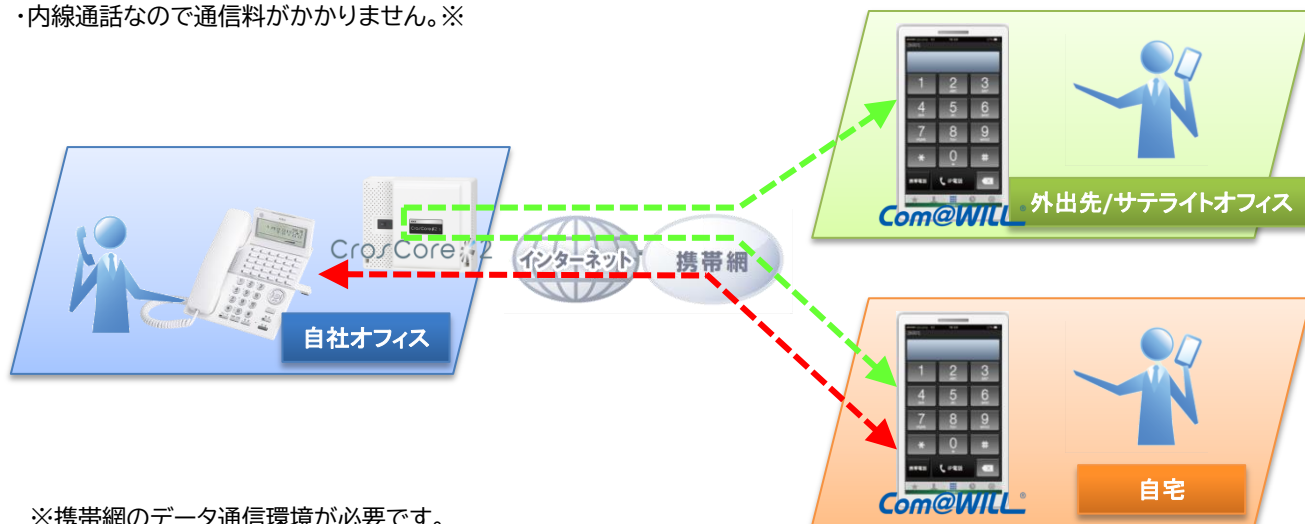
・内線通話なので通信料がかかりません。※

CrosCore2

インターネット

携帯網

自社オフィス

1 2 3
4 5 6
7 8 9
＊ 0 ＃

Com@WILL

外出先/サテライトオフィス

1 2 3
4 5 6
7 8 9
＊ 0 ＃

Com@WILL

自宅

※携帯網のデータ通信環境が必要です。